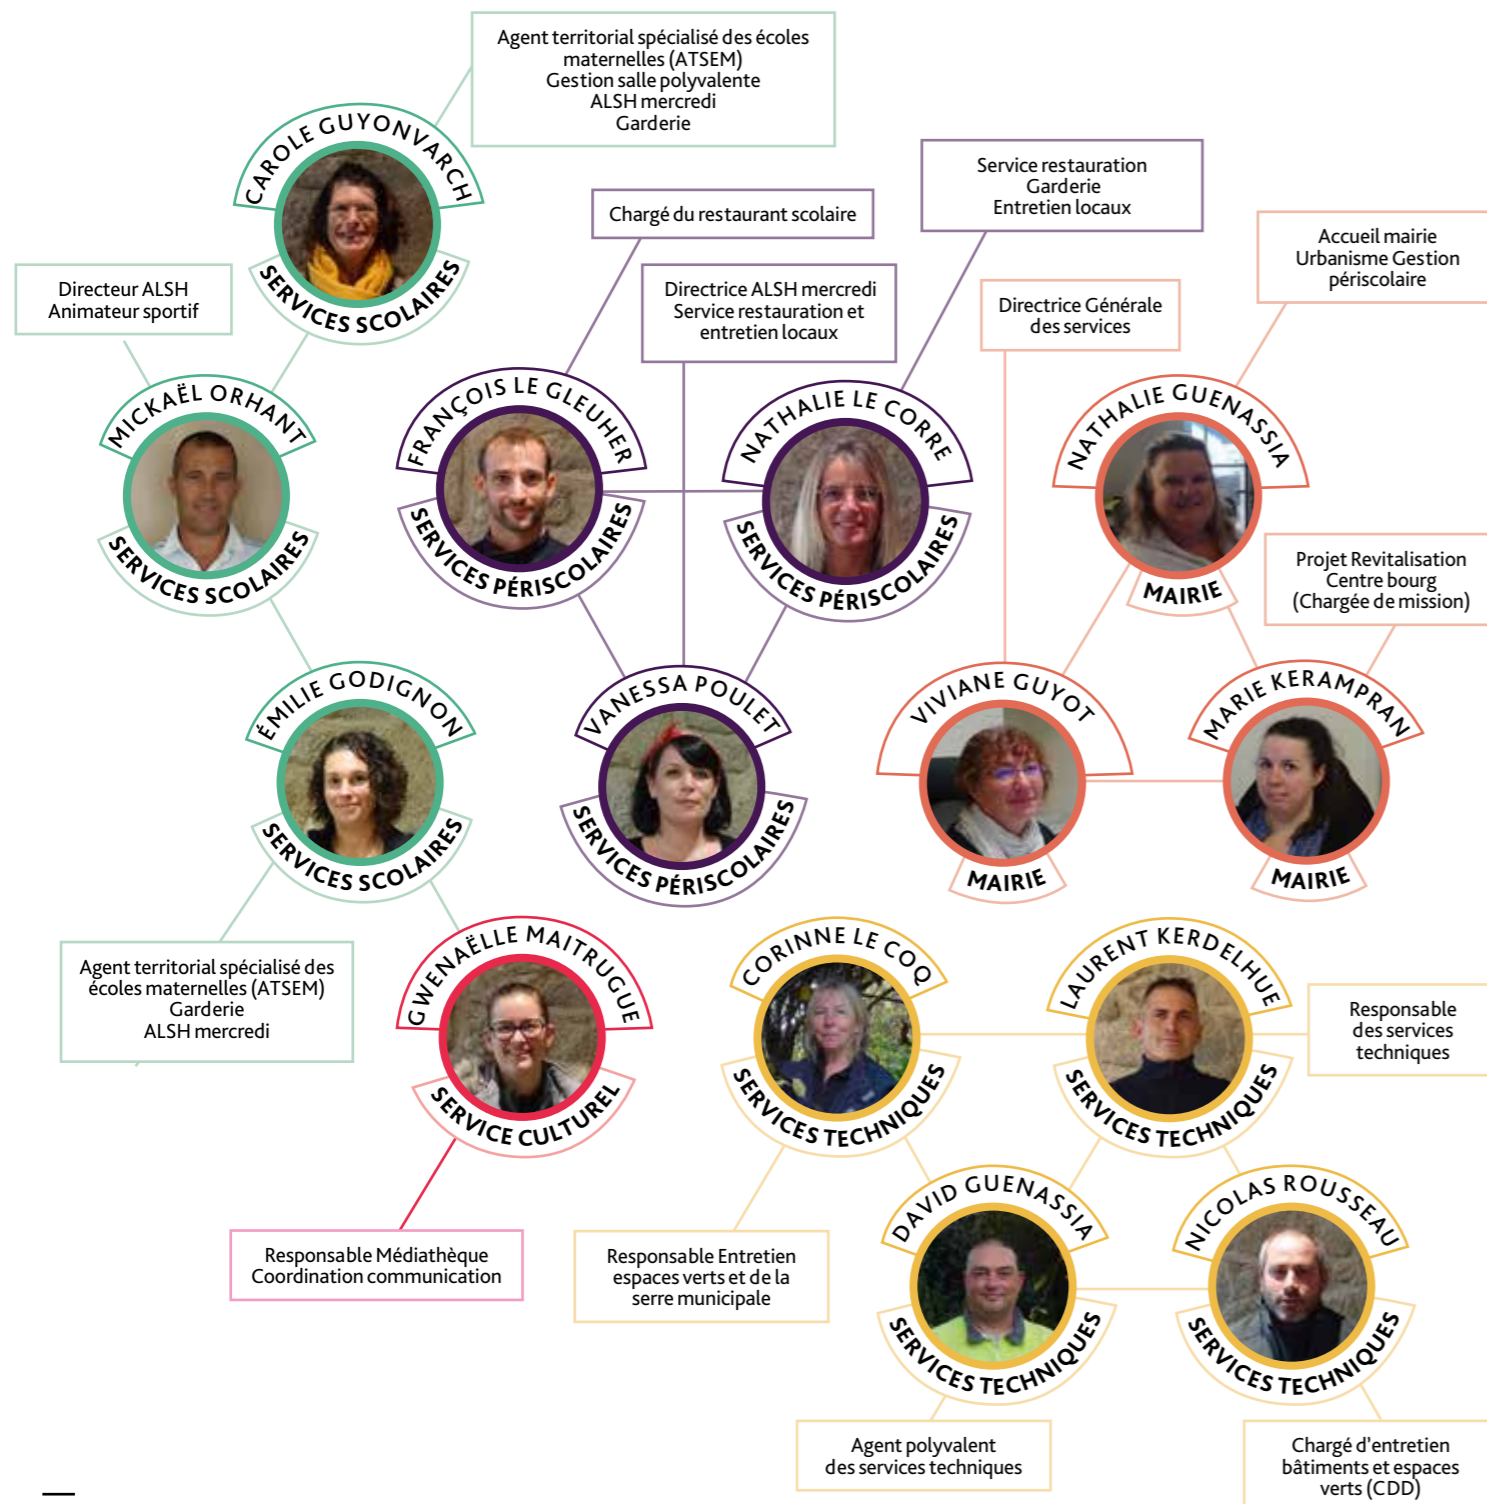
Agent territorial spécialisé des écoles maternelles (ATSEM)
Gestion salle polyvalente
ALSH mercredi
Garderie

CAROLE GUYONVARCH
SERVICES SCOLAIRES

Directeur ALSH
Animateur sportif

MICKAËL ORHANT
SERVICES SCOLAIRES

Chargé du restaurant scolaire

FRANÇOIS LE GLEUHER
SERVICES PÉRISCOLAIRES

Directrice ALSH mercredi
Service restauration et entretien locaux

Service restauration
Garderie
Entretien locaux

NATHALIE LE CORRE
SERVICES PÉRISCOLAIRES

Directrice Générale des services

Accueil mairie
Urbanisme Gestion périscolaire

NATHALIE GUENASSIA
MAIRIE

Projet Revitalisation
Centre bourg
(Chargée de mission)

ÉMILIE GODIGNON
SERVICES SCOLAIRES

VANESSA POULET
SERVICES PÉRISCOLAIRES

VIVIANE GUYOT
MAIRIE

MARIE KERAMPRAN
MAIRIE

Agent territorial spécialisé des écoles maternelles (ATSEM)
Garderie
ALSH mercredi

GWENAËLLE MAITRUGUE
SERVICE CULTUREL

CORINNE LE COQ
SERVICES TECHNIQUES

LAURENT KERDELHUE
SERVICES TECHNIQUES

Responsable des services techniques

Responsable Médiathèque
Coordination communication

Responsable Entretien espaces verts et de la serre municipale

DAVID GUENASSIA
SERVICES TECHNIQUES

NICOLAS ROUSSEAU
SERVICES TECHNIQUES

Agent polyvalent des services techniques

Chargé d'entretien bâtiments et espaces verts (CDD)